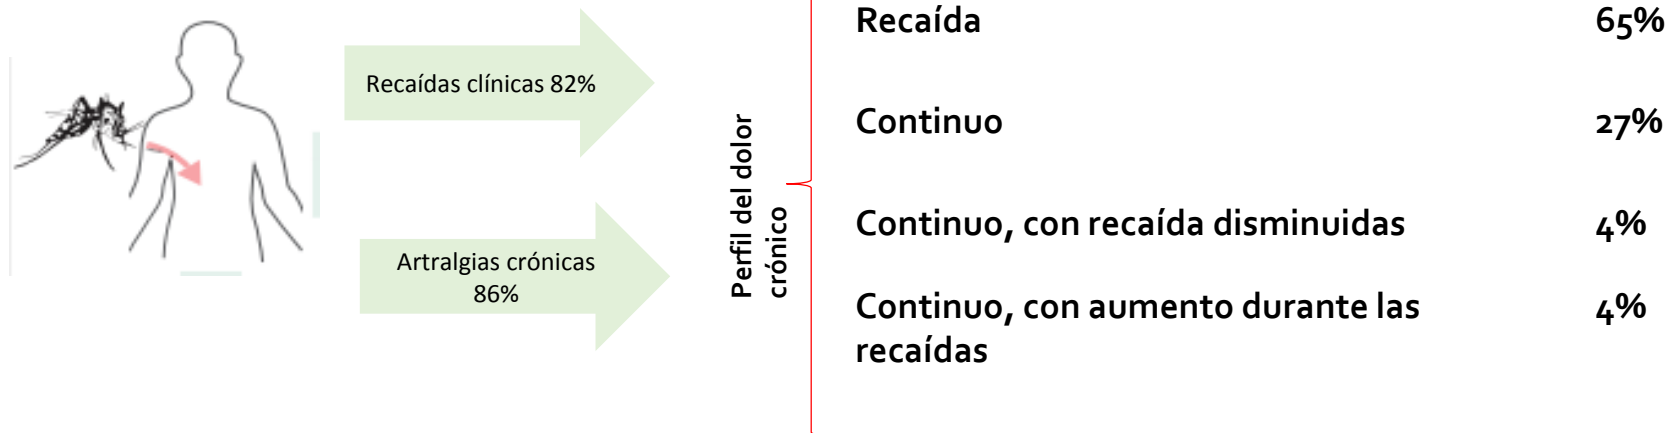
Recaídas clínicas 82%

Artralgias crónicas 86%

Perfil del dolor crónico

| | |
|---|---|
| Recaída | 65% |
| Continuo | 27% |
| Continuo, con recaída disminuidas | 4% |
| Continuo, con aumento durante las recaídas | 4% |